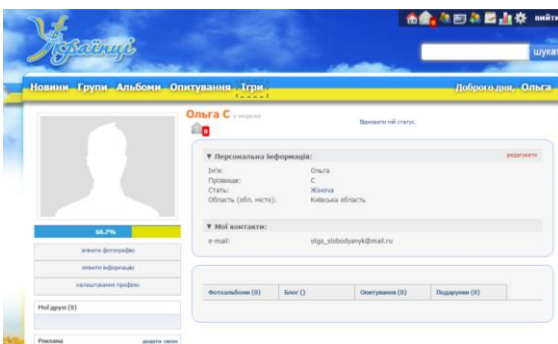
Українці

вийти

шукати

Новини Групи Альбоми Опитування Ігри

Доброго дня, Ольга

Ольга С у мережі

0

Вкажіть мій статус.

▼ Персональна інформація:

редагувати

| | |
|---|---|
| Ім'я: | Ольга |
| Прізвище: | С |
| Стать: | Жінка |
| Область (обл. місто): | Київська область |

▼ Мої контакти:

| | |
|---|---|
| e-mail: | olga_slobodyanyk@mail.ru |

| Фотоальбоми (0) | Блог () | Опитування (0) | Подарунки (0) |
|---|---|---|---|

66.7%

змініть фотографію

змініть інформацію

налаштування профілю

Мої друзі (0)

Реклама

додати свою